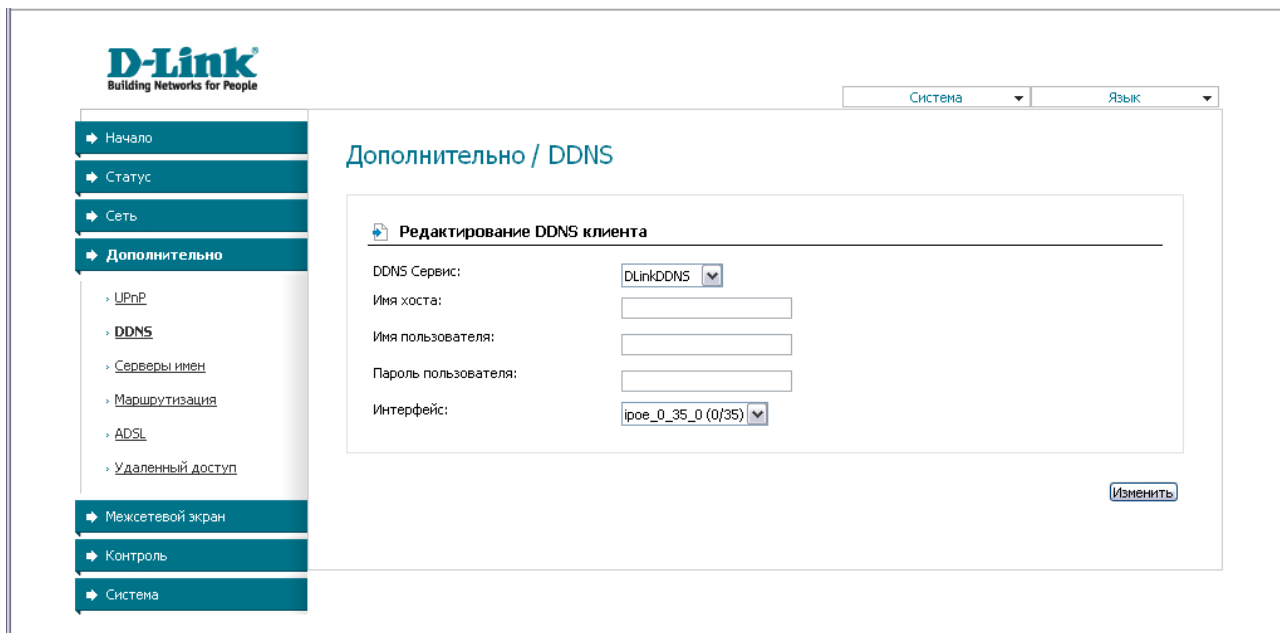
D-Link®
Building Networks for People

Система
Язык

Начало
Статус
Сеть
Дополнительно
UPnP
DDNS
Серверы имен
Маршрутизация
ADSL
Удаленный доступ
Межсетевой экран
Контроль
Система

Дополнительно / DDNS

Редактирование DDNS клиента

DDNS Сервис: DLinkDDNS
Имя хоста:
Имя пользователя:
Пароль пользователя:
Интерфейс: ipoe_0_35_0 (0/35)

Изменить